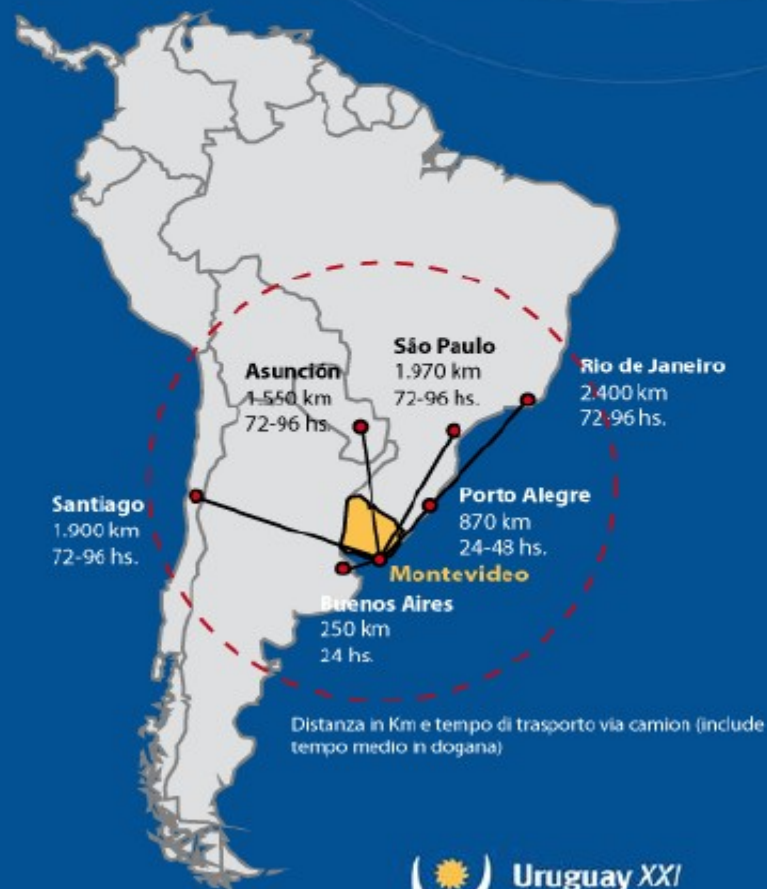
Asunción
1.550 km
72-96 hs.

São Paulo
1.970 km
72-96 hs.

Rio de Janeiro
2.400 km
72-96 hs.

Santiago
1.900 km
72-96 hs.

Porto Alegre
870 km
24-48 hs.

Montevideo

Buenos Aires
250 km
24 hs.

Distanza in Km e tempo di trasporto via camion (include tempo medio in dogana)

Uruguay XXI